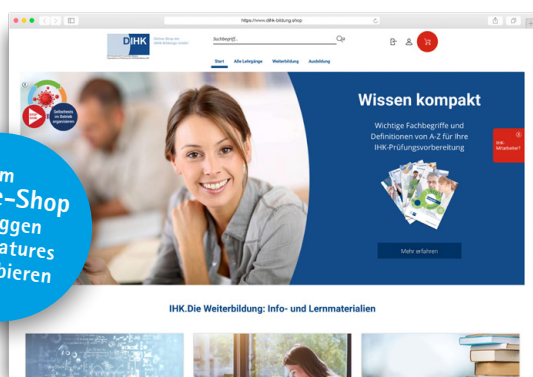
https://www.dihk-bildung.shop

DIHK

Suchbegriff...

Start Alle Lehrgänge Weiterbildung Ausbildung

m
e-Shop
ggen
atures
bieren

Wissen kompakt

Wichtige Fachbegriffe und Definitionen von A-Z für Ihre IHK-Prüfungsvorbereitung

Mehr erfahren

IHK-Mitarbeiter?

IHK.Die Weiterbildung: Info- und Lernmaterialien